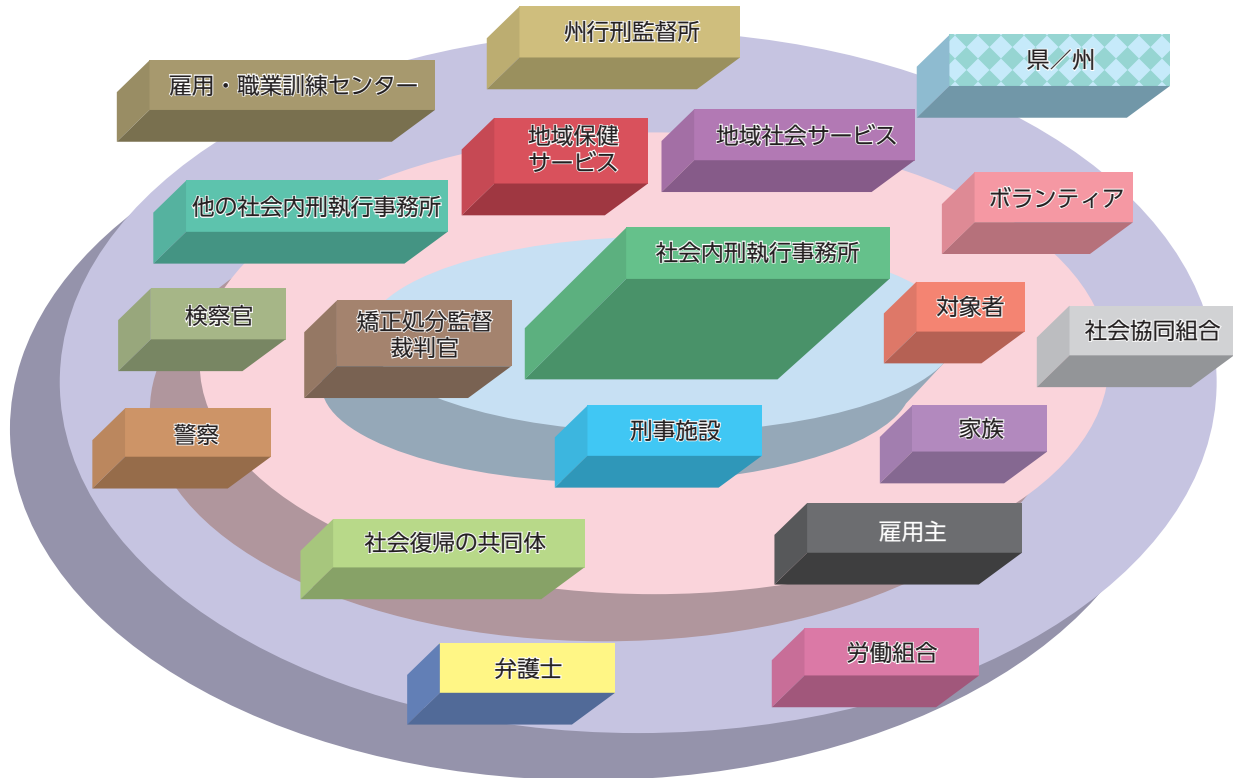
州行刑監督所

雇用・職業訓練センター

県／州

地域保健サービス

地域社会サービス

他の社会内刑執行事務所

ボランティア

社会内刑執行事務所

検察官

矯正処分監督裁判官

対象者

社会協同組合

警察

刑事施設

家族

雇用主

社会復帰の共同体

弁護士

労働組合